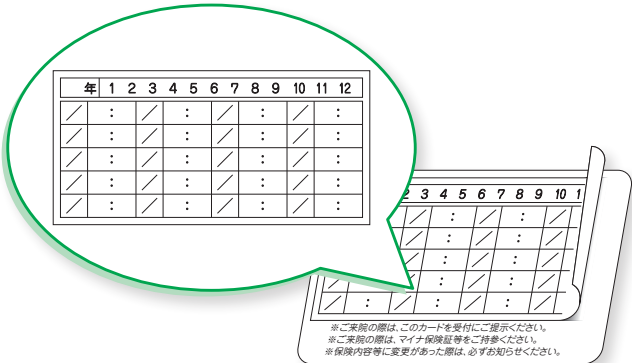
| 年 | 1 | 2 | 3 | 4 | 5 | 6 | 7 | 8 | 9 | 10 | 11 | 12 |
|---|---|---|---|---|---|---|---|---|---|---|---|---|
| ／ | : | | ／ | | : | | ／ | | : | ／ | | : |
| ／ | : | | ／ | | : | | ／ | | : | ／ | | : |
| ／ | : | | ／ | | : | | ／ | | : | ／ | | : |
| ／ | : | | ／ | | : | | ／ | | : | ／ | | : |
| ／ | : | | ／ | | : | | ／ | | : | ／ | | : |

2 3 4 5 6 7 8 9 10 1

※ご来院の際は、このカードを受付にご提示ください。
※ご来院の際は、マイナ保険証等をご持参ください。
※保険内容等に変更があった際は、必ずお知らせください。